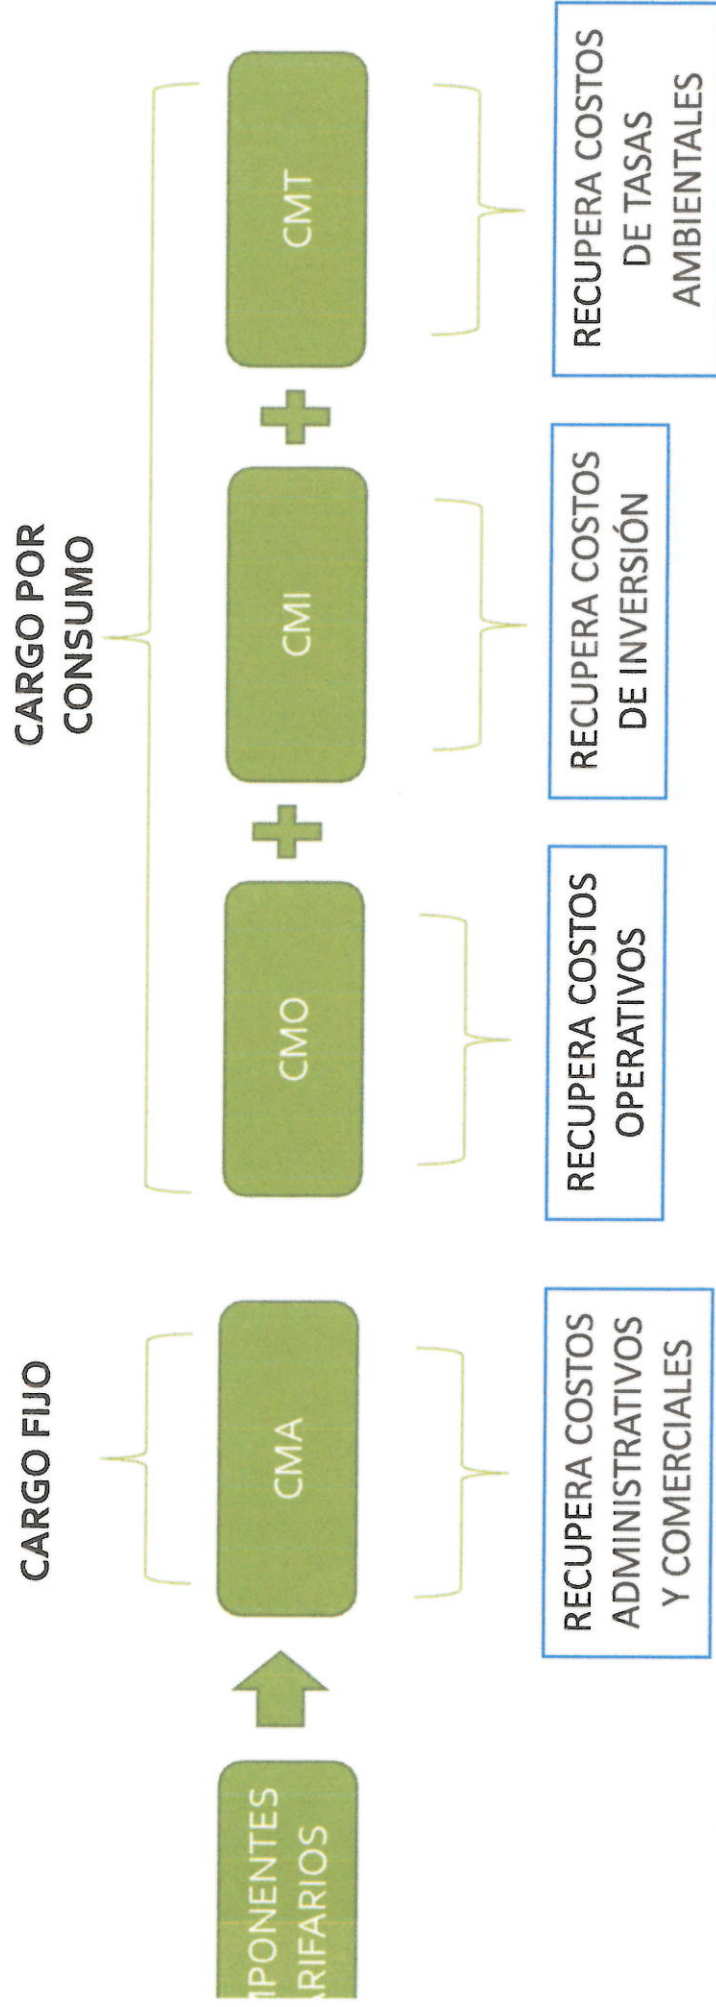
PONENTES
RIFARIOS

CARGO FIJO

CMA

RECUPERA COSTOS ADMINISTRATIVOS Y COMERCIALES

CARGO POR CONSUMO

CMO

RECUPERA COSTOS OPERATIVOS

+

CMI

RECUPERA COSTOS DE INVERSIÓN

+

CMT

RECUPERA COSTOS DE TASAS AMBIENTALES